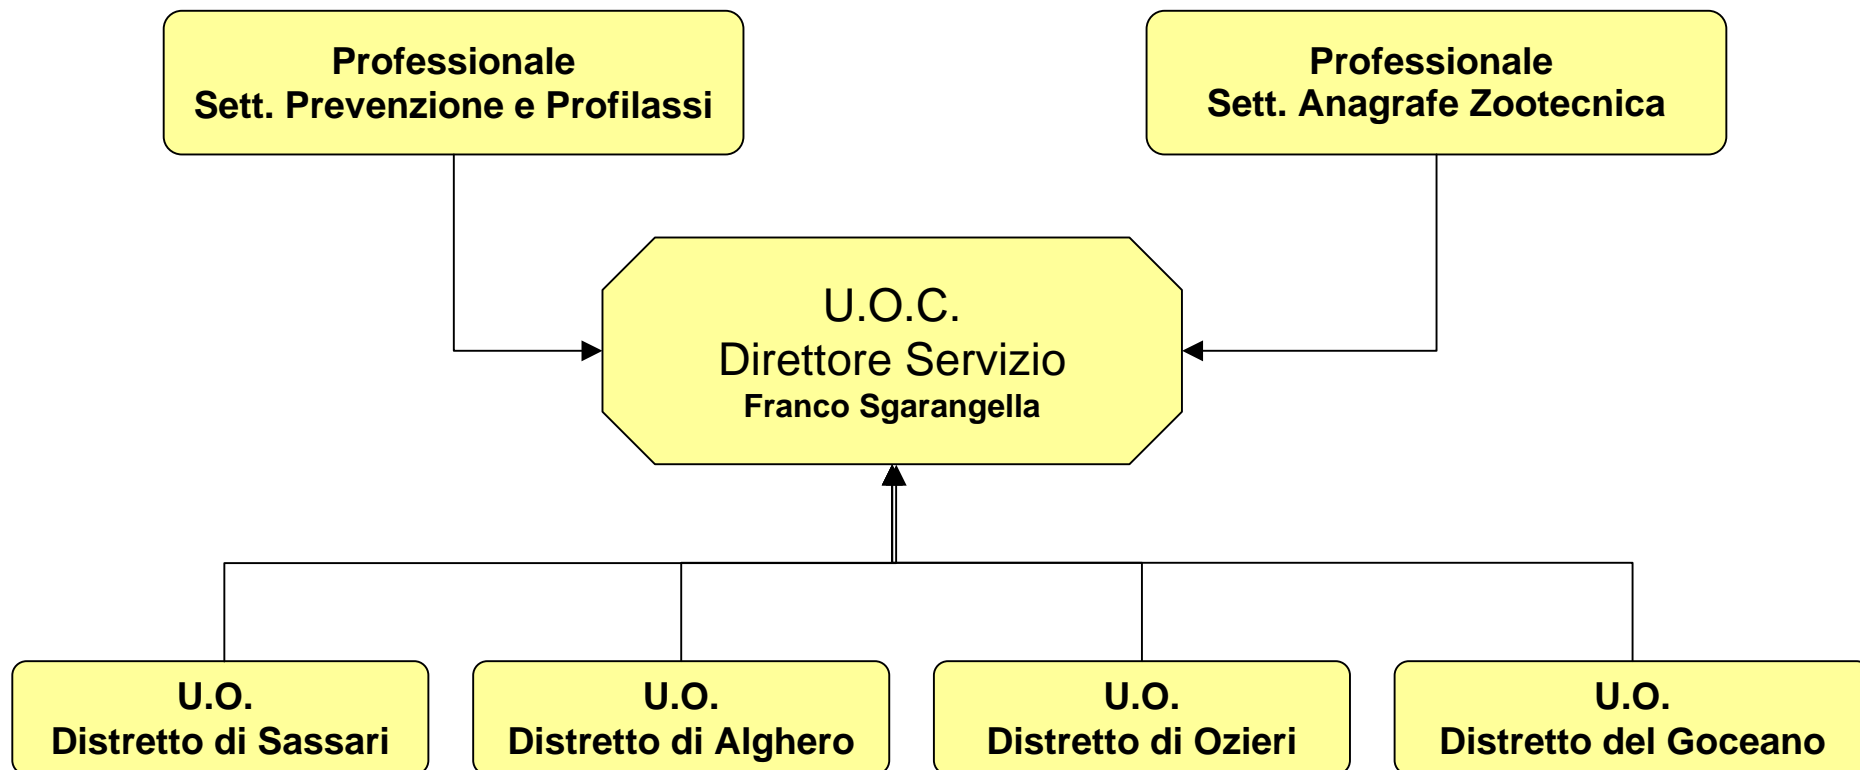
Professionale
Sett. Prevenzione e Profilassi

Professionale
Sett. Anagrafe Zootecnica

U.O.C.
Direttore Servizio
Franco Sgarangella

U.O.
Distretto di Sassari

U.O.
Distretto di Alghero

U.O.
Distretto di Ozieri

U.O.
Distretto del Goceano